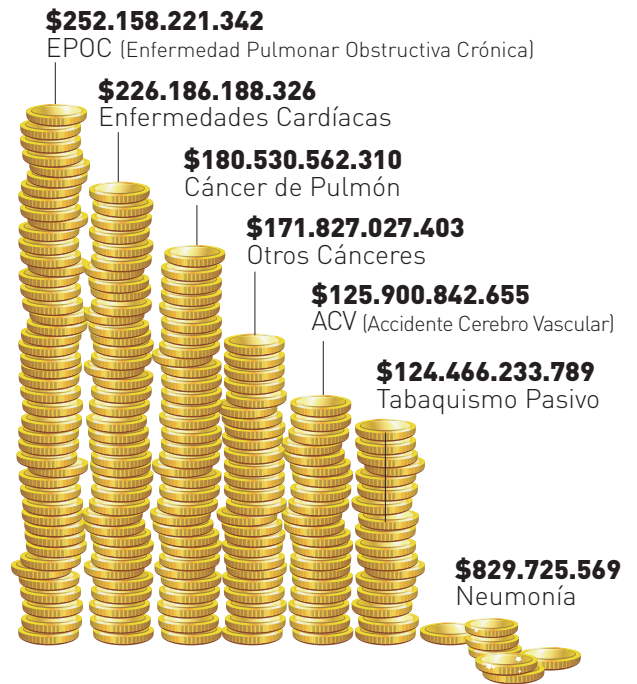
$252.158.221.342
EPOC (Enfermedad Pulmonar Obstructiva Crónica)

$226.186.188.326
Enfermedades Cardíacas

$180.530.562.310
Cáncer de Pulmón

$171.827.027.403
Otros Cánceres

$125.900.842.655
ACV (Accidente Cerebro Vascular)

$124.466.233.789
Tabaquismo Pasivo

$829.725.569
Neumonía